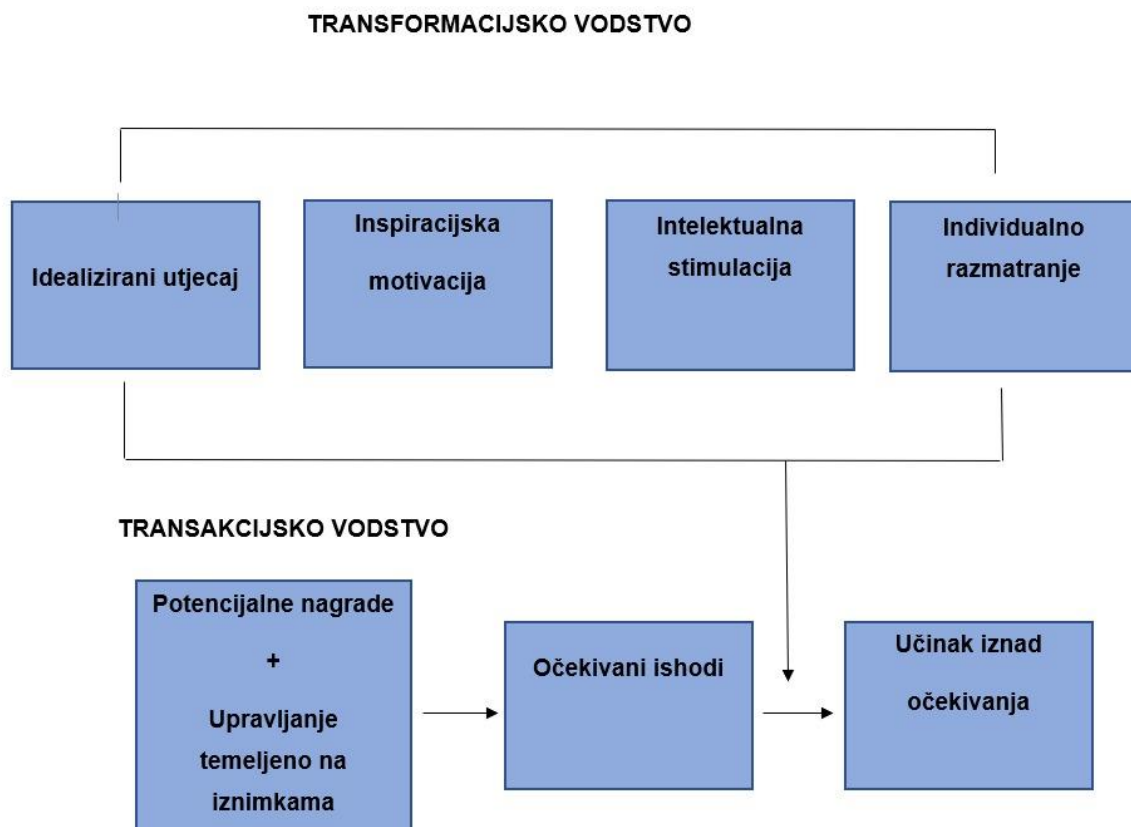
TRANSFORMACIJSKO VODSTVO

Idealizirani utjecaj

Inspiracijska motivacija

Intelektualna stimulacija

Individualno razmatranje

TRANSAKCIJSKO VODSTVO

Potencijalne nagrade
+
Upravljanje temeljeno na iznimkama

Očekivani ishodi

Učinak iznad očekivanja